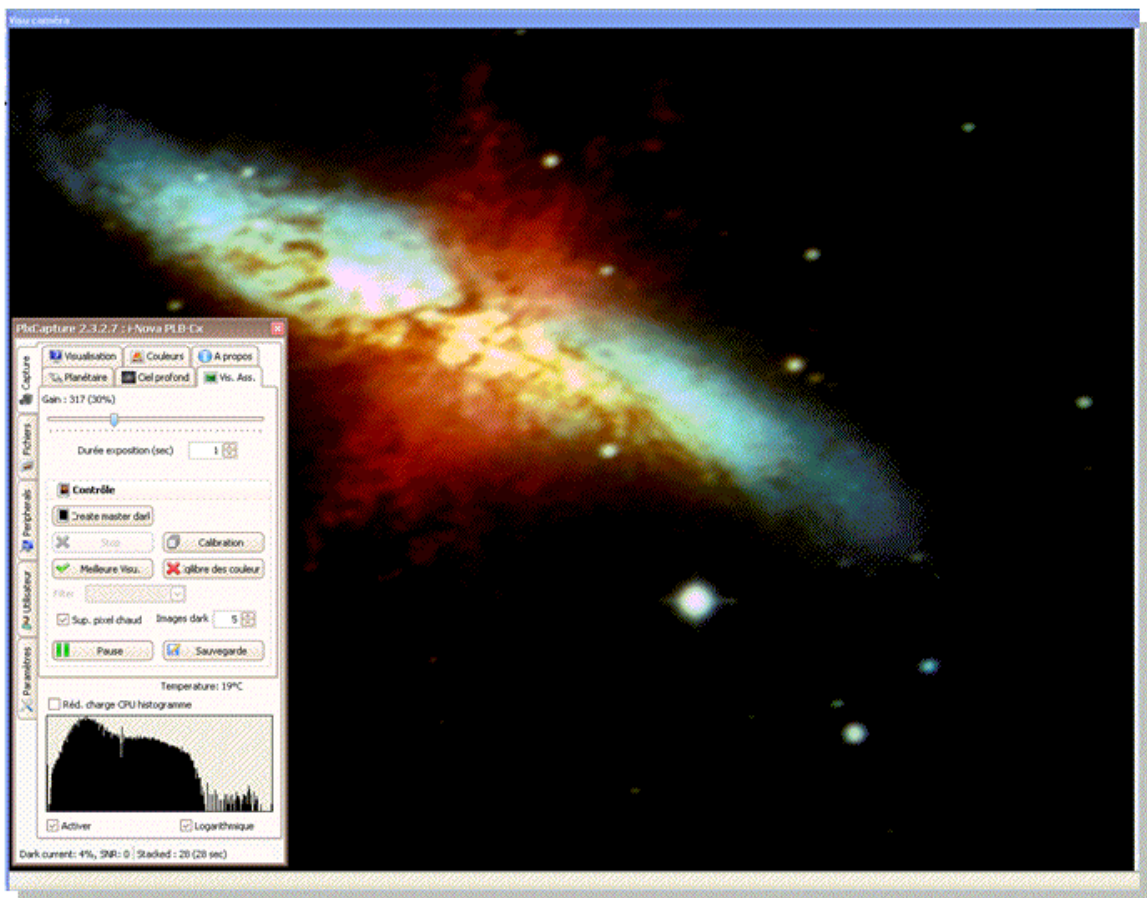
Visu caméra

PlxCapture 2.3.2.7 : i-Nova PLB-Cx

Capture
Fichiers
Peripherals
Utilisateur
Paramètres

Visualisation
Couleurs
A propos
Planétaire
Ciel profond
Vis. Ass.

Gain : 317 (30%)

Durée exposition (sec) 1

Contrôle

Create master dark

Stop
Calibration
Meilleure Visu.
quilibre des couleur

Filter

Sup. pixel chaud
Images dark 5

Pause
Sauvegarde

Temperature: 19°C

Réd. charge CPU histogramme

Activer
Logarithmique

Dark current: 4%, SNR: 0 | Stacked : 28 (28 sec)